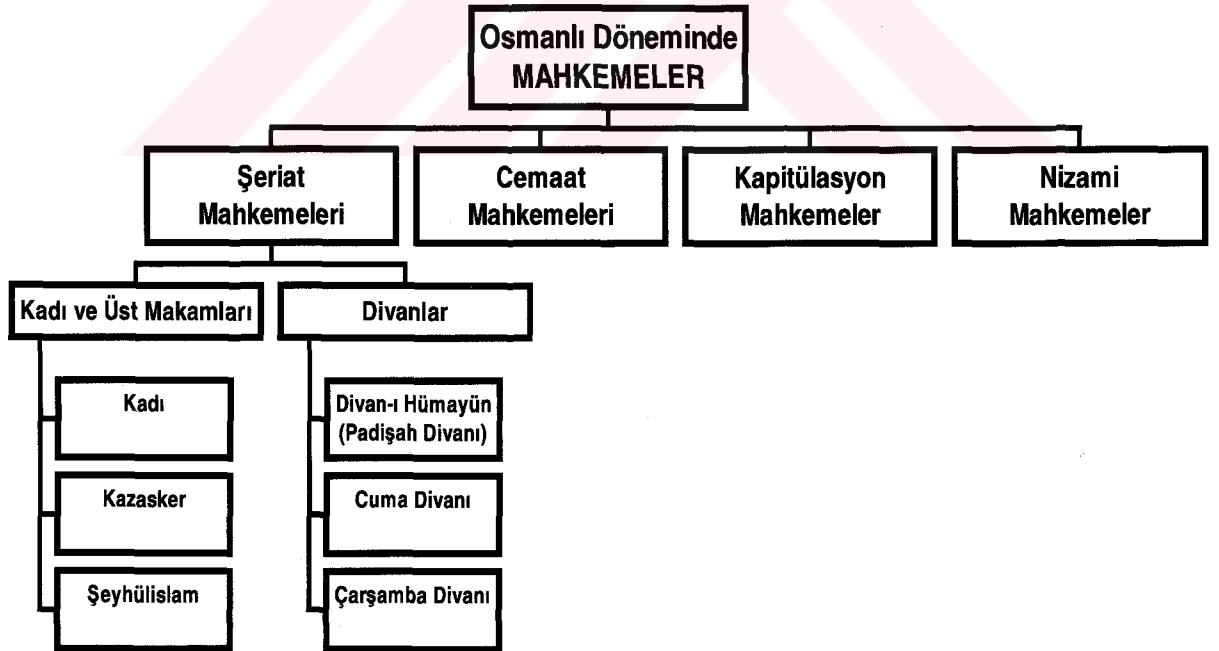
Osmanlı Döneminde
MAHKEMELER

Şeriat Mahkemeleri

Cemaat Mahkemeleri

Kapitülasyon Mahkemeler

Nizami Mahkemeler

Kadı ve Üst Makamları

Divanlar

Kadı

Kazasker

Şeyhülislam

Divan-ı Hümayün (Padişah Divanı)

Cuma Divanı

Çarşamba Divanı